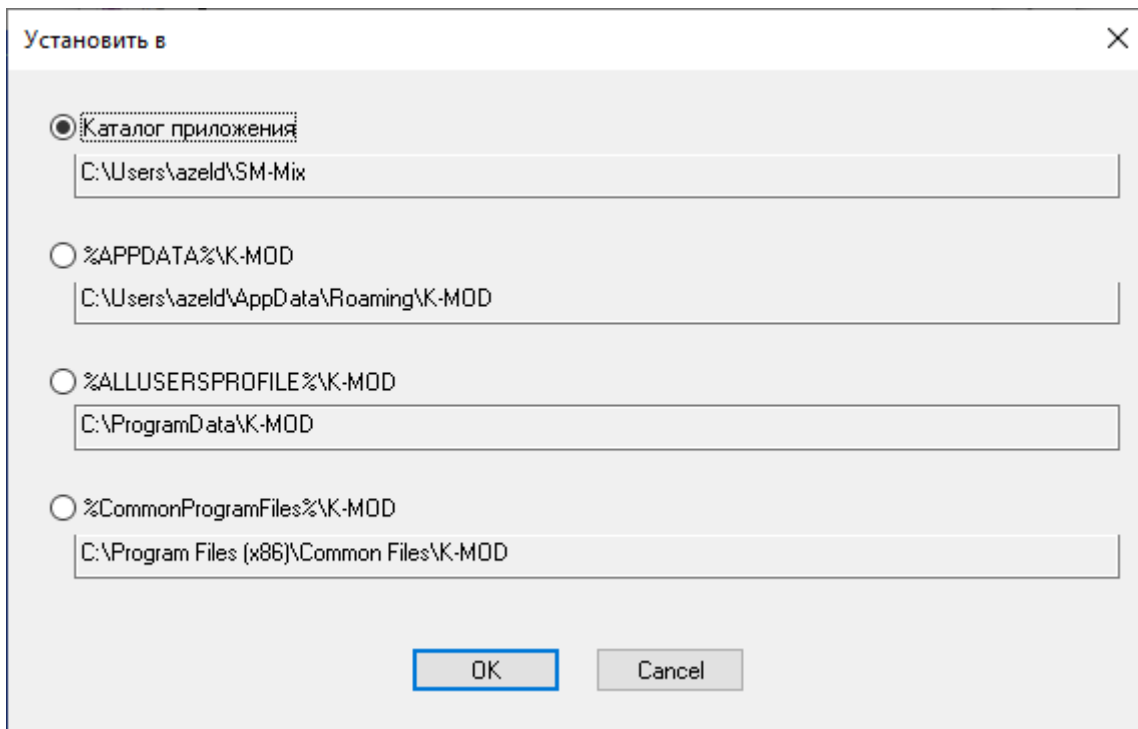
Установить в

Каталог приложения

C:\Users\azeld\SM-Mix

%APPDATA%\K-MOD

C:\Users\azeld\AppData\Roaming\K-MOD

%ALLUSERSPROFILE%\K-MOD

C:\ProgramData\K-MOD

%CommonProgramFiles%\K-MOD

C:\Program Files (x86)\Common Files\K-MOD

OK

Cancel